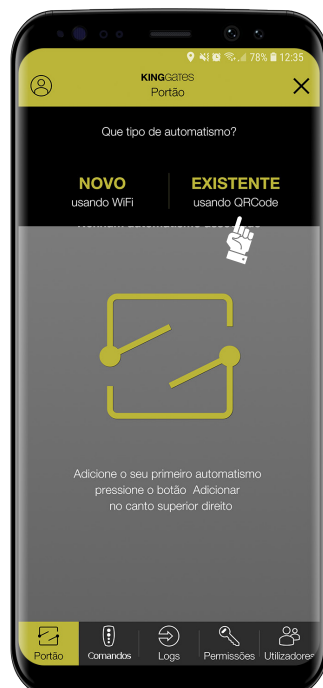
78% 12:35

KINGGATES
Portão

Que tipo de automatismo?

NOVO
usando WiFi

EXISTENTE
usando QRCode

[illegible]

Adicione o seu primeiro automatismo
pressione o botão Adicionar
no canto superior direito

Portão
Comandos
Logs
Permissões
Utilizadores